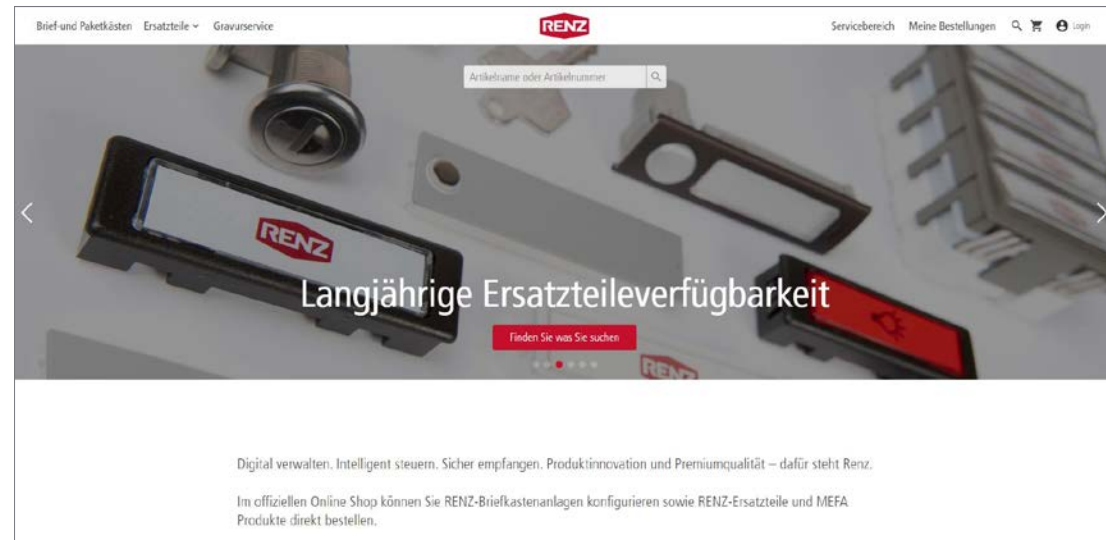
Brief-und Paketkästen Ersatzteile Gravurservice

RENZ

Servicebereich Meine Bestellungen Login

Artikelname oder Artikelnummer

RENZ

Langjährige Ersatzteileverfügbarkeit

Finden Sie was Sie suchen

RENZ

Digital verwalten. Intelligent steuern. Sicher empfangen. Produktinnovation und Premiumqualität – dafür steht Renz.

Im offiziellen Online Shop können Sie RENZ-Briefkastenanlagen konfigurieren sowie RENZ-Ersatzteile und MEFA Produkte direkt bestellen.